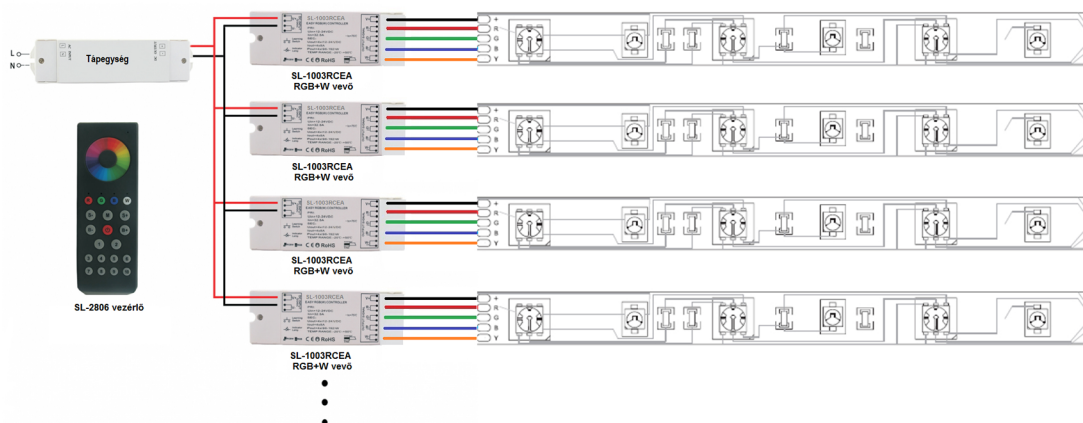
L
N
Tápegység

SL-1003RCEA
EASY RIBBON CONTROLLER
CE RoHS

SL-1003RCEA
RGB+W vevő

SL-1003RCEA
EASY RIBBON CONTROLLER
CE RoHS

SL-1003RCEA
RGB+W vevő

SL-1003RCEA
EASY RIBBON CONTROLLER
CE RoHS

SL-1003RCEA
RGB+W vevő

SL-1003RCEA
EASY RIBBON CONTROLLER
CE RoHS

SL-1003RCEA
RGB+W vevő

+
R
G
B
Y

+
R
G
B
Y

+
R
G
B
Y

+
R
G
B
Y

SL-2806 vezérlő